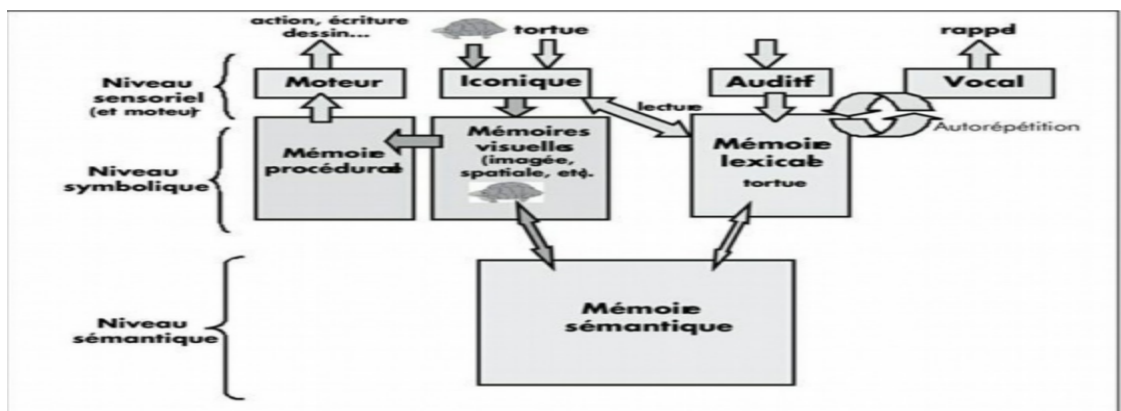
action, écriture dessin...

tortue

rappel

Niveau sensoriel (et moteur)

Moteur

Iconique

Auditif

Vocal

lecture

Autorépétition

Niveau symbolique

Mémoire procédurale

Mémoires visuelles (imagée, spatiale, etc.)

Mémoire lexicale

tortue

Niveau sémantique

Mémoire sémantique